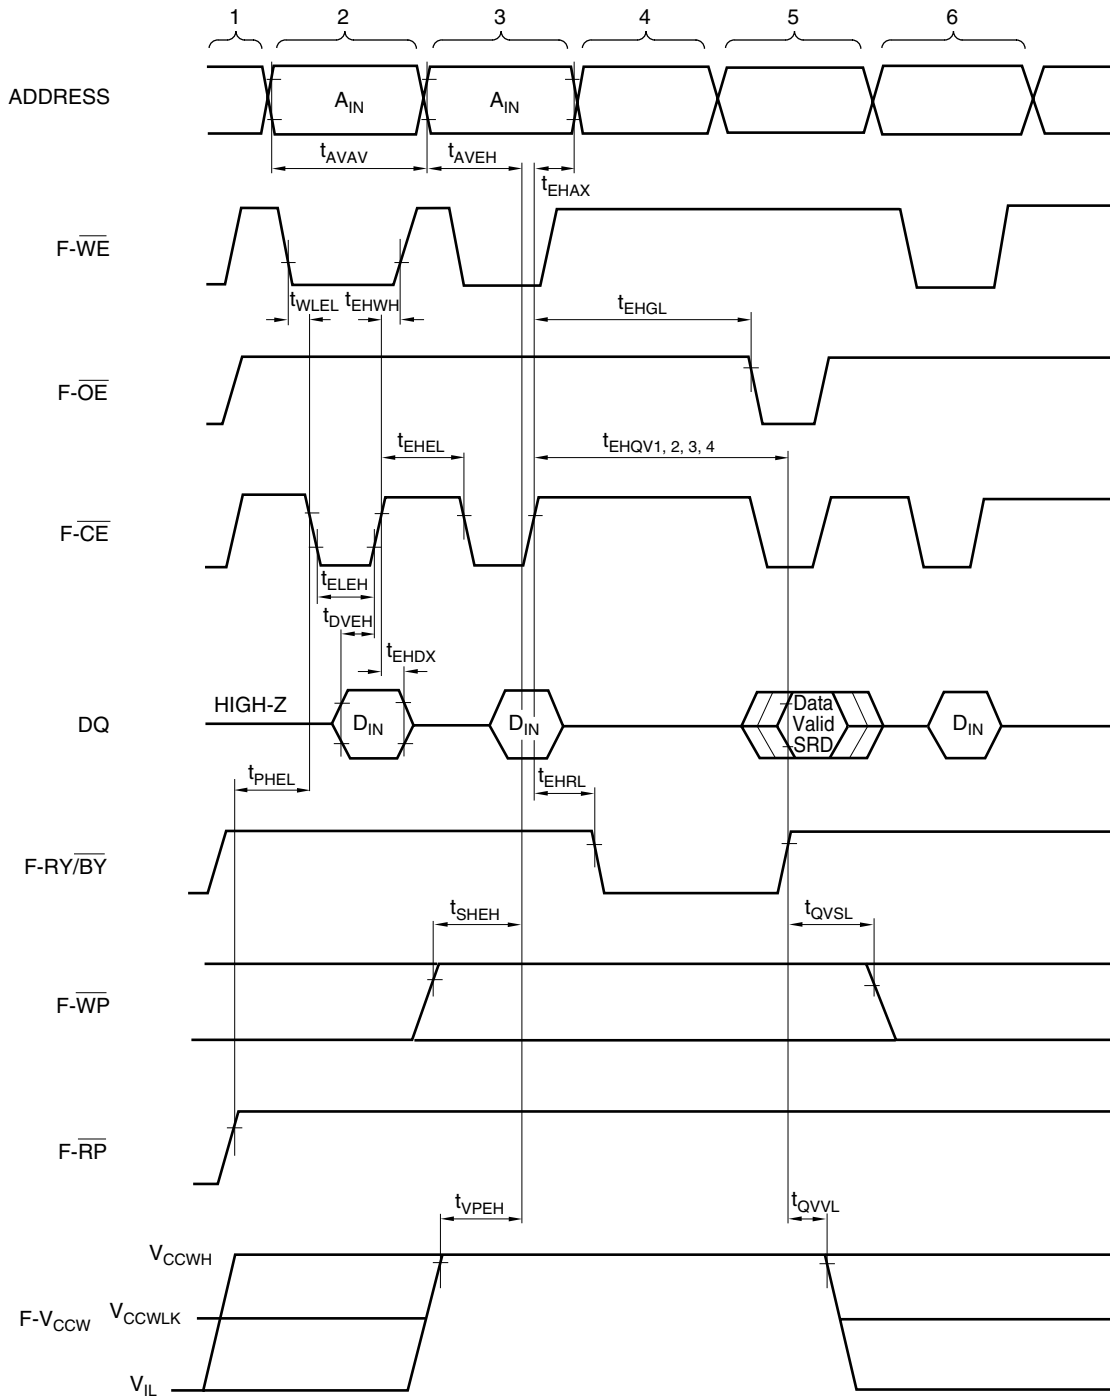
1 2 3 4 5 6

ADDRESS

$A_{IN}$

$A_{IN}$

$t_{AVAV}$

$t_{AVEH}$

$t_{EHAX}$

F-$\overline{WE}$

$t_{WLEL}$ $t_{EHWH}$

$t_{EHGL}$

F-$\overline{OE}$

$t_{EHEL}$

$t_{EHQV1, 2, 3, 4}$

F-$\overline{CE}$

$t_{ELEH}$

$t_{DVEH}$

$t_{EHDX}$

DQ

HIGH-Z

$D_{IN}$

$D_{IN}$

Data Valid SRD

$D_{IN}$

$t_{PHEL}$

$t_{EHRL}$

F-RY/$\overline{BY}$

$t_{SHEH}$

$t_{QVSL}$

F-$\overline{WP}$

F-$\overline{RP}$

$t_{VPEH}$

$t_{QVVL}$

$V_{CCWH}$

F-$V_{CCW}$ $V_{CCWLK}$

$V_{IL}$